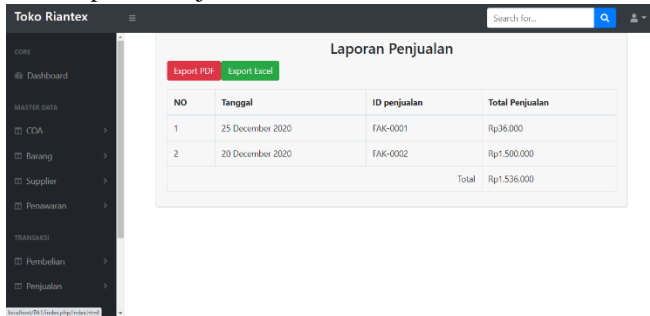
Toko Riantex

Search for...

CORE

Dashboard

MASTER DATA

COA

Barang

Supplier

Penawaran

TRANSAKSI

Pembelian

Penjualan

localhost/TA1/index.php/index.html

Laporan Penjualan

Export PDF Export Excel

| NO | Tanggal | ID penjualan | Total Penjualan |
|---|---|---|---|
| 1 | 25 December 2020 | FAK-0001 | Rp36.000 |
| 2 | 20 December 2020 | FAK-0002 | Rp1.500.000 |
| | | Total | Rp1.536.000 |